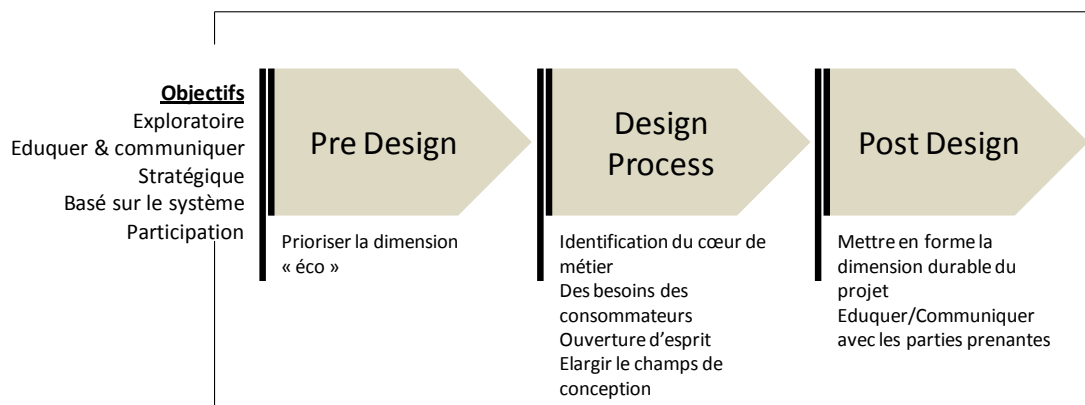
**Objectifs**
Exploratoire
Eduquer & communiquer
Stratégique
Basé sur le système
Participation

Pre Design

Prioriser la dimension « éco »

Design Process

Identification du cœur de métier
Des besoins des consommateurs
Ouverture d'esprit
Elargir le champs de conception

Post Design

Mettre en forme la dimension durable du projet
Eduquer/Communiquer avec les parties prenantes